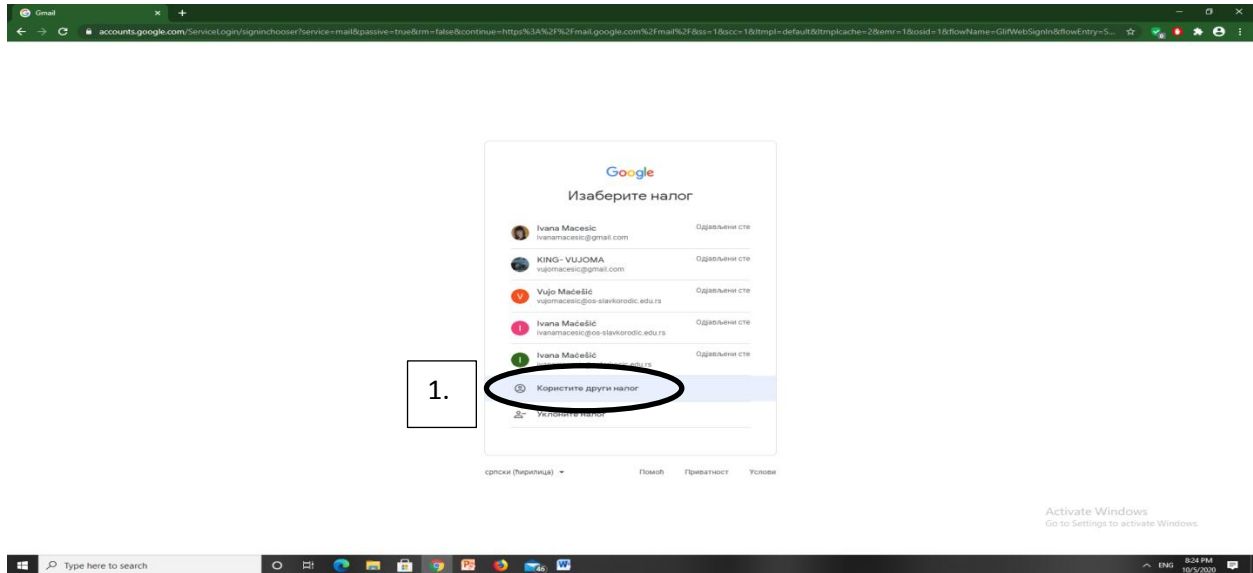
Gmail

accounts.google.com/ServiceLogin/signinchooser?service=mail&passive=true&rm=false&continue=https%3A%2F%2Fmail.google.com%2Fmail%2F&ss=1&scc=1&ltmpl=default&ltmplcache=2&emr=1&osid=1&flowName=GlifWebSignIn&flowEntry=S...

Google

Изаберите налог

Ivana Macesic
ivanamacesic@gmail.com
Одјављени сте

KING- VUJOMA
vujomacesic@gmail.com
Одјављени сте

Vujo Maćešić
vujomacesic@os-slavkorodic.edu.rs
Одјављени сте

Ivana Maćešić
ivanamacesic@os-slavkorodic.edu.rs
Одјављени сте

Ivana Maćešić
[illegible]
Одјављени сте

1.

Користите други налог

Уклоните налог

српски (ћирилица)
Помоћ
Приватност
Услови

Activate Windows
Go to Settings to activate Windows.

Type here to search

ENG 8:24 PM 10/5/2020